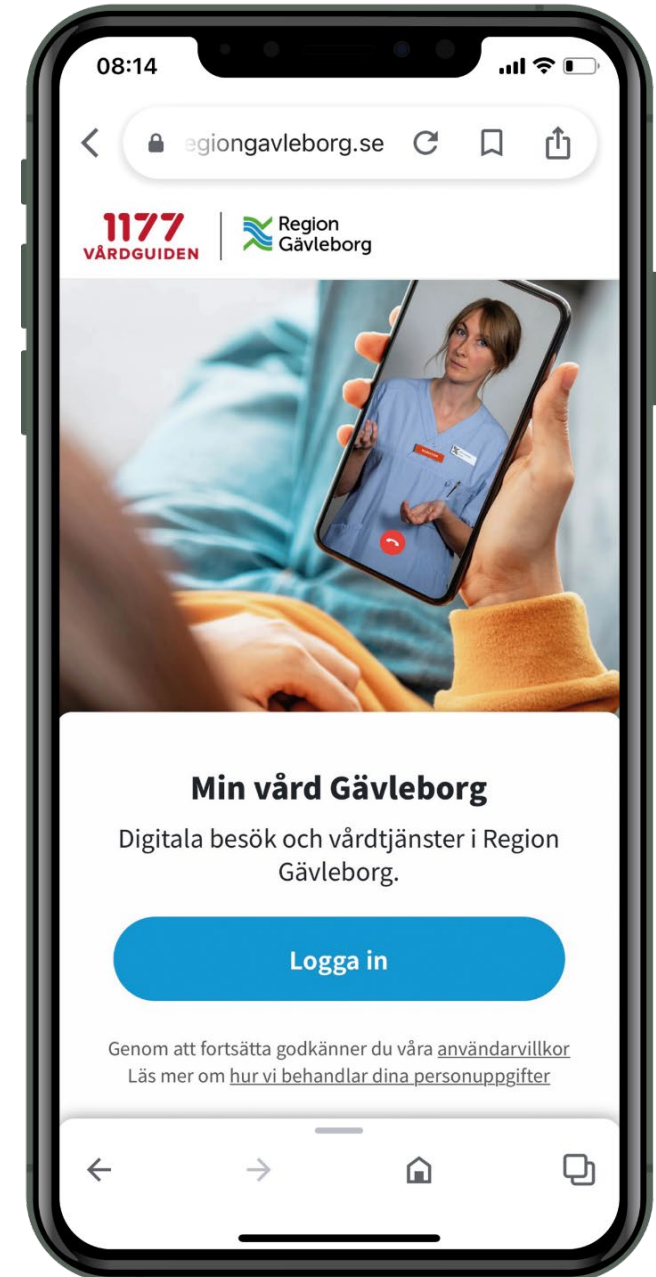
08:14

egiongavleborg.se

1177 VÅRDGUIDEN

Region Gävleborg

Min vård Gävleborg

Digitala besök och vårdtjänster i Region Gävleborg.

Logga in

Genom att fortsätta godkänner du våra användarvillkor
Läs mer om hur vi behandlar dina personuppgifter